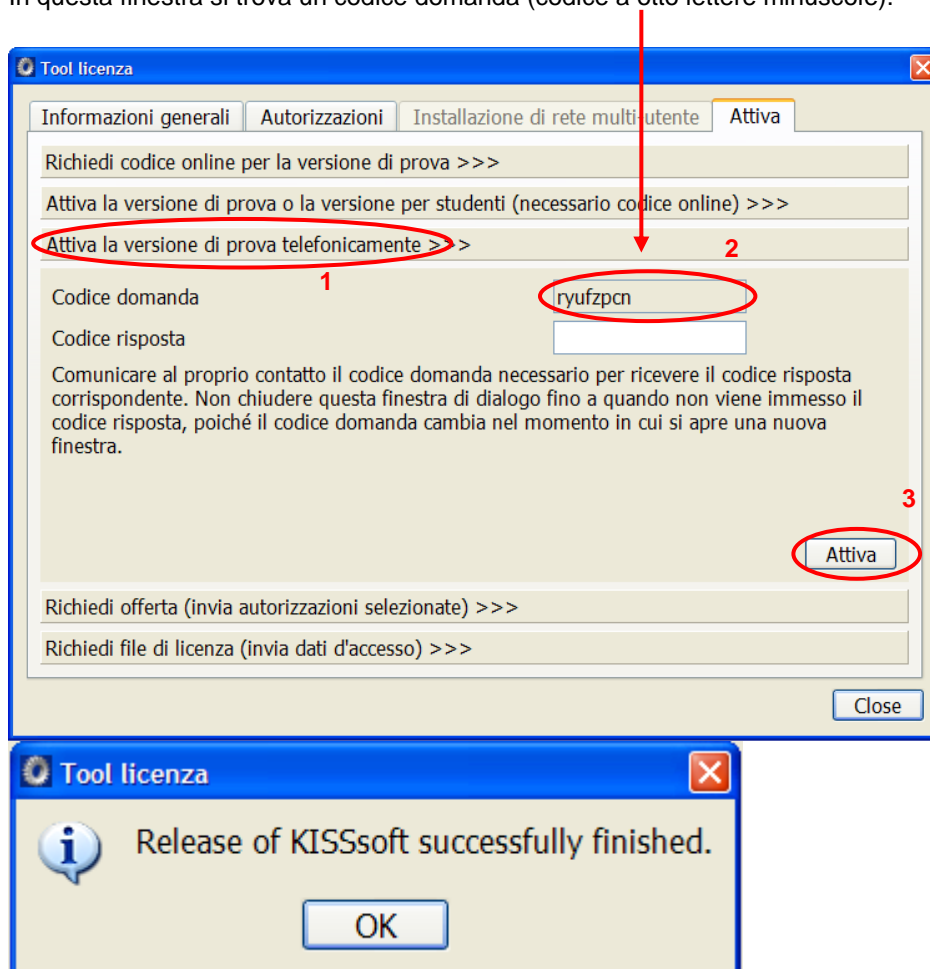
In questa finestra si trova un codice domanda (codice a otto lettere minuscole).

Tool licenza

Informazioni generali | Autorizzazioni | Installazione di rete multi-utente | Attiva

Richiedi codice online per la versione di prova >>>

Attiva la versione di prova o la versione per studenti (necessario codice online) >>>

Attiva la versione di prova telefonicamente >>>

1

2

Codice domanda ryufzpcn

Codice risposta

Comunicare al proprio contatto il codice domanda necessario per ricevere il codice risposta corrispondente. Non chiudere questa finestra di dialogo fino a quando non viene immesso il codice risposta, poiché il codice domanda cambia nel momento in cui si apre una nuova finestra.

3

Attiva

Richiedi offerta (invia autorizzazioni selezionate) >>>

Richiedi file di licenza (invia dati d'accesso) >>>

Close

Tool licenza

Release of KISSsoft successfully finished.

OK